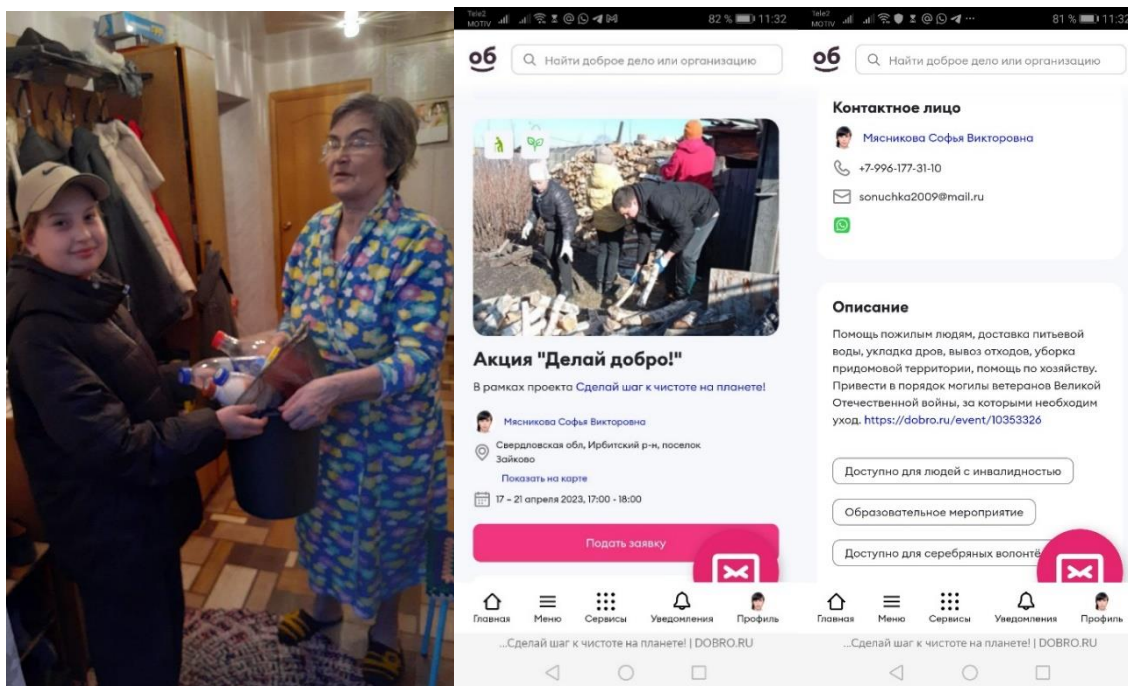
Tele2 MOTIV 82 % 11:32

об Найти доброе дело или организацию

Акция "Делай добро!"

В рамках проекта Сделай шаг к чистоте на планете!

Мясникова Софья Викторовна

Свердловская обл, Ирбитский р-н, поселок Зайково

Показать на карте

17 – 21 апреля 2023, 17:00 - 18:00

Подать заявку

Главная Меню Сервисы Уведомления Профиль

...Сделай шаг к чистоте на планете! | DOBRO.RU

Tele2 MOTIV 81 % 11:32

об Найти доброе дело или организацию

Контактное лицо

Мясникова Софья Викторовна

+7-996-177-31-10

sonuchka2009@mail.ru

Описание

Помощь пожилым людям, доставка питьевой воды, укладка дров, вывоз отходов, уборка придомовой территории, помощь по хозяйству. Привести в порядок могилы ветеранов Великой Отечественной войны, за которыми необходим уход. https://dobro.ru/event/10353326

Доступно для людей с инвалидностью

Образовательное мероприятие

Доступно для серебряных волонтё

Главная Меню Сервисы Уведомления Профиль

...Сделай шаг к чистоте на планете! | DOBRO.RU